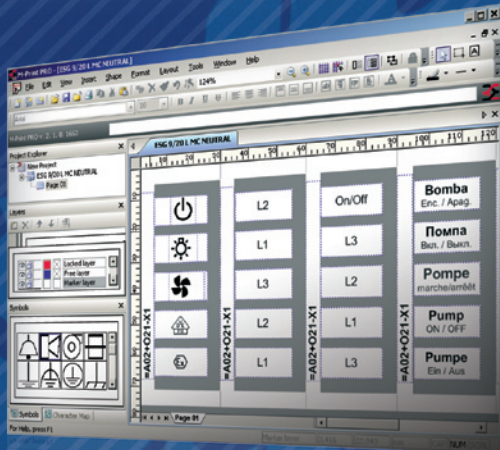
M-Print PRO - [ESG 9/201 MC NEUTRAL]

File Edit View Insert Shape Format Layout Tools Window Help

124%

M-Print PRO v. 2.1.0.3662

Project Explorer

New Project

ESG 9/201 MC NEUTRAL

Page 01

Layers

Locked layer

Free layer

Marker layer

Symbols

ESG 9/201 MC NEUTRAL

=A02+O21-X1

L2

L1

L3

L2

L1

=A02+O21-X1

On/Off

L3

L2

L1

L3

=A02+O21-X1

Bomba
Enc. / Apag.

Помпа
Вкл. / Выкл.

Pompe
marche/arrêt

Pump
ON / OFF

Pumpe
Ein / Aus

=A02+O21-X1

Page 01

Symbols Character Map

For Help, press F1

NUM